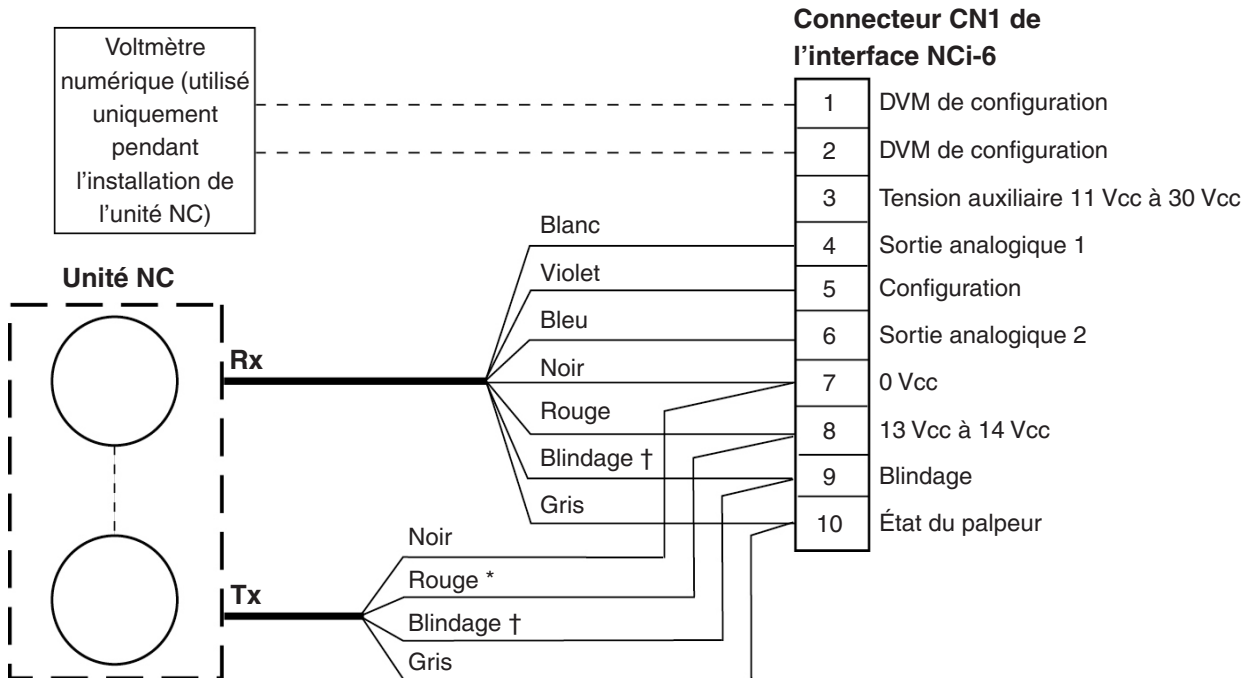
Voltmètre numérique (utilisé uniquement pendant l'installation de l'unité NC)

Connecteur CN1 de l'interface NCi-6

| | |
|---|---|
| 1 | DVM de configuration |
| 2 | DVM de configuration |
| 3 | Tension auxiliaire 11 Vcc à 30 Vcc |
| 4 | Sortie analogique 1 |
| 5 | Configuration |
| 6 | Sortie analogique 2 |
| 7 | 0 Vcc |
| 8 | 13 Vcc à 14 Vcc |
| 9 | Blindage |
| 10 | État du palpeur |

Unité NC

Rx

Blanc
Violet
Bleu
Noir
Rouge
Blindage †
Gris

Tx

Noir
Rouge *
Blindage †
Gris